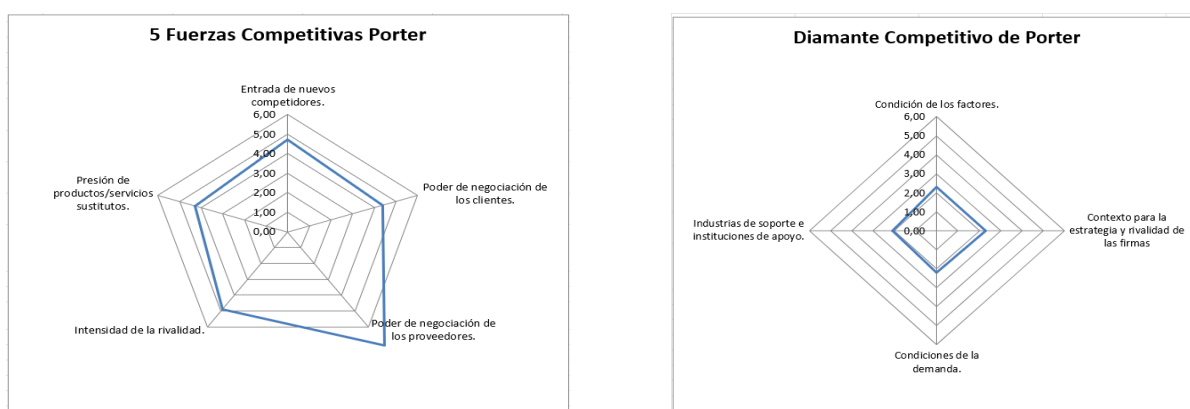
5 Fuerzas Competitivas Porter

Entrada de nuevos competidores.

6,00
5,00
4,00
3,00
2,00
1,00
0,00

Poder de negociación de los clientes.

Poder de negociación de los proveedores.

Intensidad de la rivalidad.

Presión de productos/servicios sustitutos.

Diamante Competitivo de Porter

Condición de los factores.

6,00
5,00
4,00
3,00
2,00
1,00
0,00

Contexto para la estrategia y rivalidad de las firmas

Condiciones de la demanda.

Industrias de soporte e instituciones de apoyo.